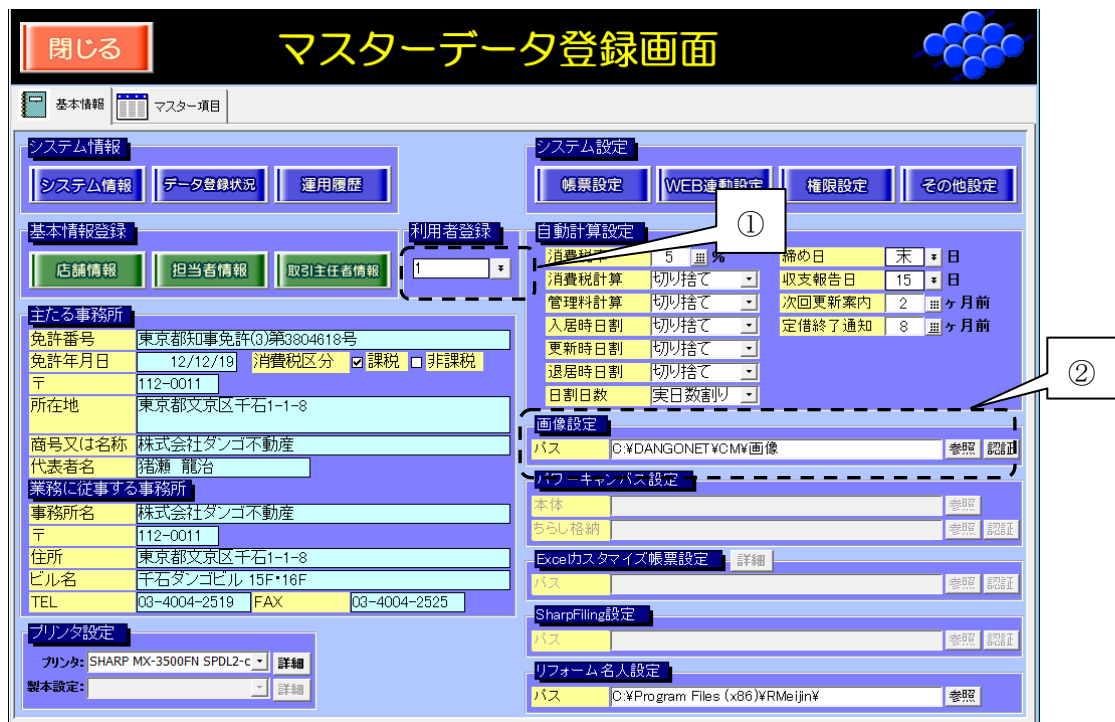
閉じる

マスターデータ登録画面

基本情報 マスター項目

システム情報

システム情報 データ登録状況 運用履歴

システム設定

帳票設定 WEB連動設定 権限設定 その他設定

基本情報登録

店舗情報 担当者情報 取引主任者情報

利用者登録

1

①

自動計算設定

消費税率 5 %
消費税計算 切り捨て
管理料計算 切り捨て
入居時日割 切り捨て
更新時日割 切り捨て
退居時日割 切り捨て
日割日数 実日数割り

締め日 末 日
収支報告日 15 日
次回更新案内 2 ヶ月前
定借終了通知 8 ヶ月前

主たる事務所

免許番号 東京都知事免許(3)第3804618号
免許年月日 12/12/19 消費税区分 課税 非課税
〒 112-0011
所在地 東京都文京区千石1-1-8
商号又は名称 株式会社ダンゴ不動産
代表者名 猪瀬 龍治

業務に従事する事務所

事務所名 株式会社ダンゴ不動産
〒 112-0011
住所 東京都文京区千石1-1-8
ビル名 千石ダンゴビル 15F･16F
TEL 03-4004-2519 FAX 03-4004-2525

②

画像設定

パス C:¥DANGONET¥CM¥画像 参照 認証

パワーキャンバス設定

本体 参照
ちらし格納 参照 認証

Excelカスタマイズ帳票設定 詳細

パス 参照 認証

SharpFiling設定

パス 参照 認証

プリンタ設定

プリンタ: SHARP MX-3500FN SPDL2-c 詳細
製本設定: 詳細

リフォーム名人設定

パス C:¥Program Files (x86)¥RMeijin¥ 参照